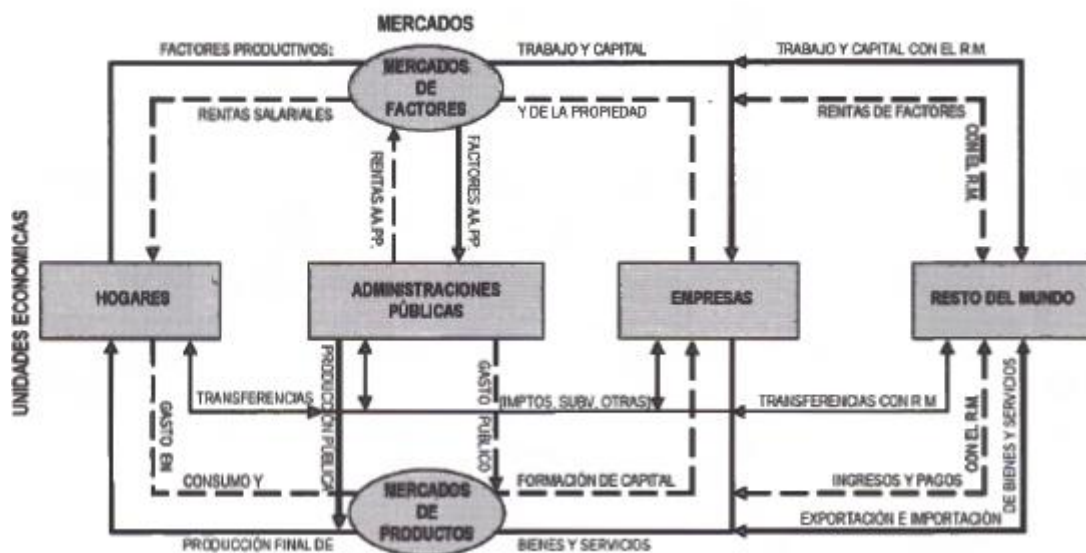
MERCADOS

FACTORES PRODUCTIVOS:

MERCADOS DE FACTORES

TRABAJO Y CAPITAL

TRABAJO Y CAPITAL CON EL R.M.

RENTAS SALARIALES

Y DE LA PROPIEDAD

RENTAS DE FACTORES

CON EL R.M.

RENTAS AA.PP.

FACTORES AA.PP.

UNIDADES ECONOMICAS

HOGARES

ADMINISTRACIONES PÚBLICAS

EMPRESAS

RESTO DEL MUNDO

TRANSFERENCIAS

PRODUCCIÓN PÚBLICA

GASTO PÚBLICO

IMPTOS, SUBV, OTRAS

TRANSFERENCIAS CON R.M.

GASTO EN

CONSUMO Y

FORMACIÓN DE CAPITAL

INGRESOS Y PAGOS

CON EL R.M.

DE BIENES Y SERVICIOS

MERCADOS DE PRODUCTOS

EXPORTACIÓN E IMPORTACIÓN

PRODUCCIÓN FINAL DE

BIENES Y SERVICIOS